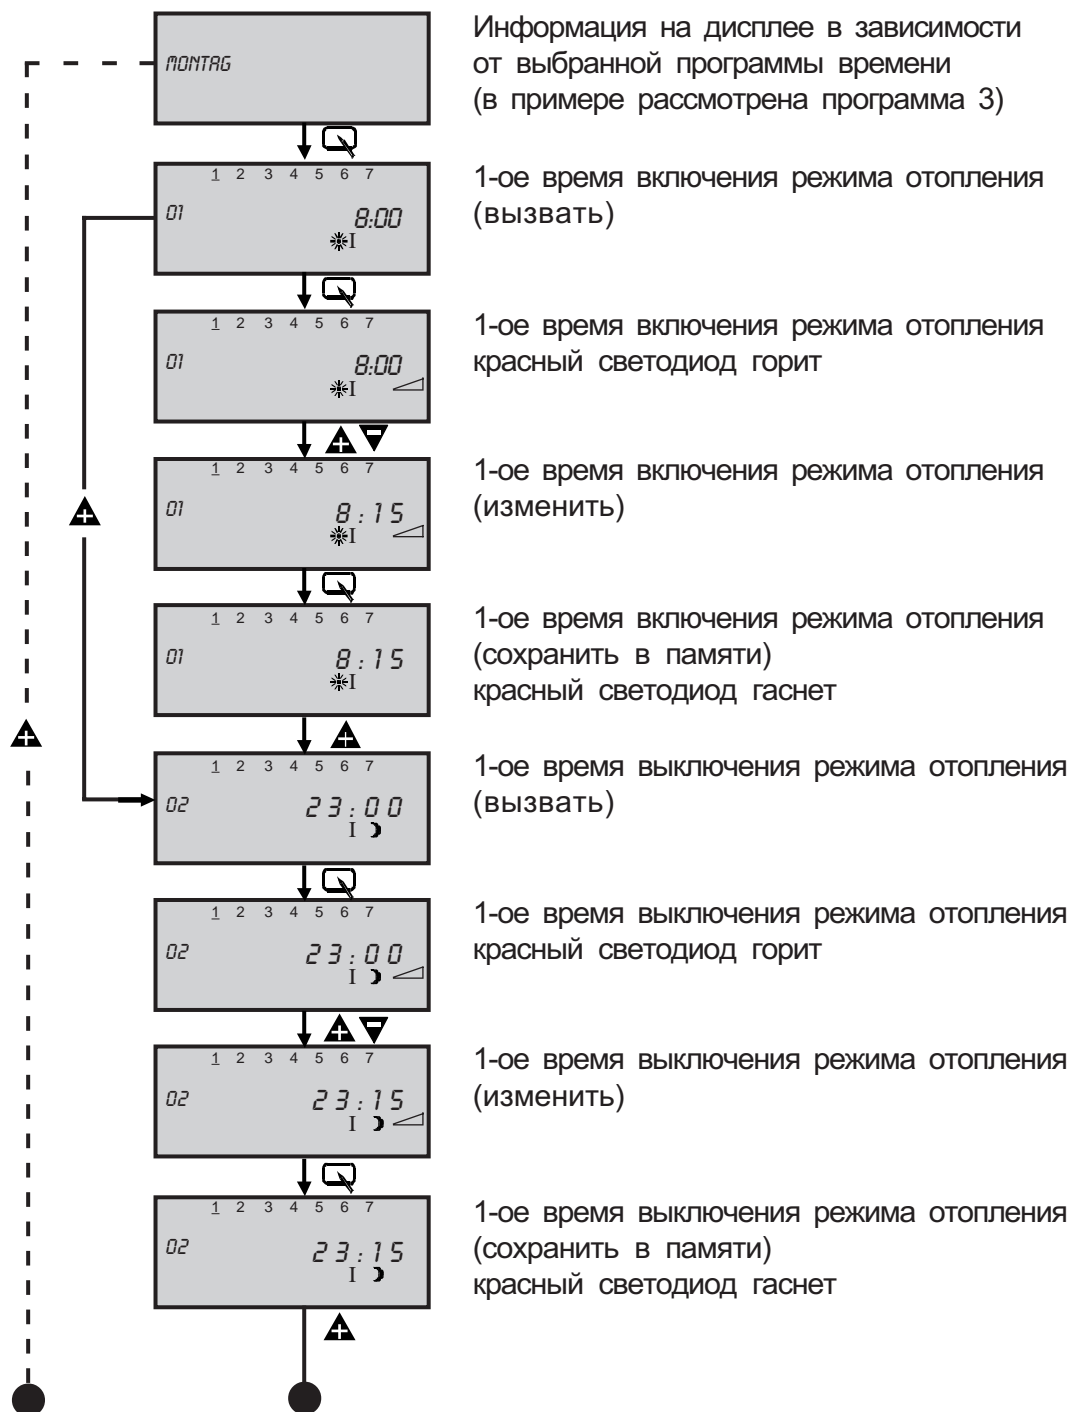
MONTAG

Информация на дисплее в зависимости от выбранной программы времени (в примере рассмотрена программа 3)

1 2 3 4 5 6 7
01 8:00

1-ое время включения режима отопления (вызвать)

1 2 3 4 5 6 7
01 8:00

1-ое время включения режима отопления красный светодиод горит

1 2 3 4 5 6 7
01 8:15

1-ое время включения режима отопления (изменить)

1 2 3 4 5 6 7
01 8:15

1-ое время включения режима отопления (сохранить в памяти) красный светодиод гаснет

1 2 3 4 5 6 7
02 23:00

1-ое время выключения режима отопления (вызвать)

1 2 3 4 5 6 7
02 23:00

1-ое время выключения режима отопления красный светодиод горит

1 2 3 4 5 6 7
02 23:15

1-ое время выключения режима отопления (изменить)

1 2 3 4 5 6 7
02 23:15

1-ое время выключения режима отопления (сохранить в памяти) красный светодиод гаснет